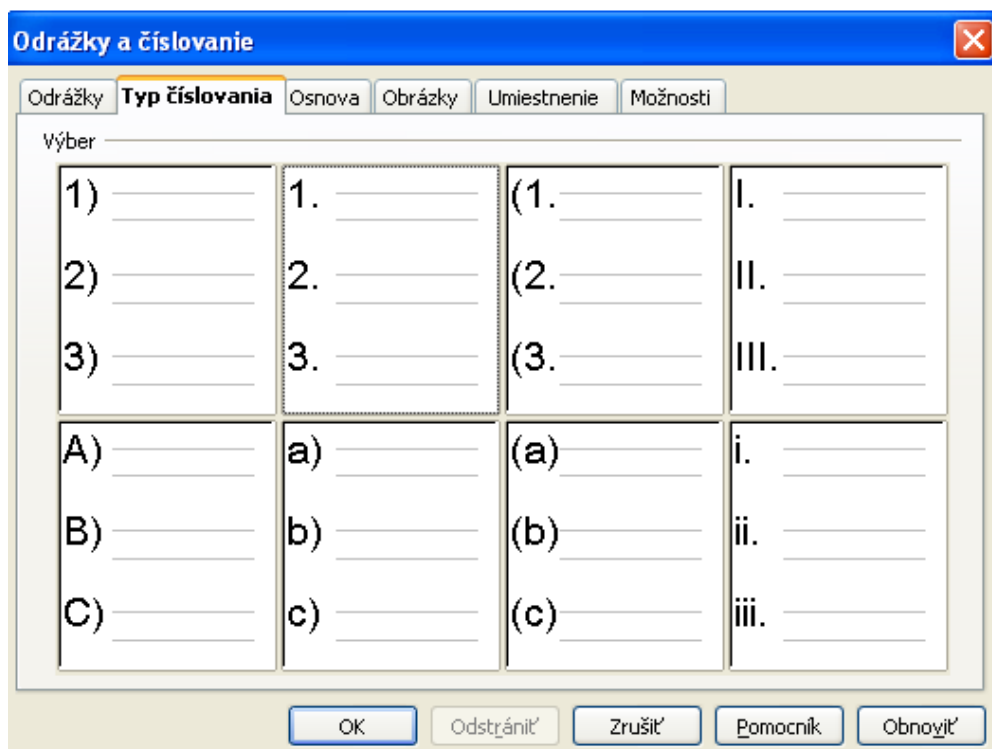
Odrážky a číslovanie

Odrážky | Typ číslovania | Osnova | Obrázky | Umiestnenie | Možnosti

Výber

1)
2)
3)

1.
2.
3.

(1.
(2.
(3.

I.
II.
III.

A)
B)
C)

a)
b)
c)

(a)
(b)
(c)

i.
ii.
iii.

OK | Odstrániť | Zrušiť | Pomocník | Obnoviť